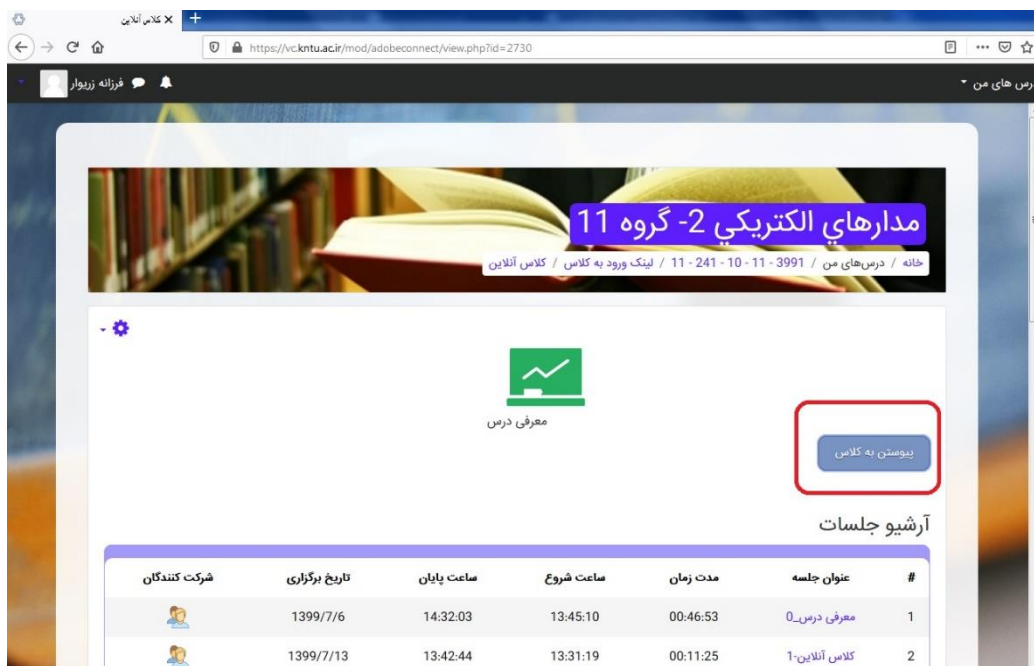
کلاس آنلاین

https://vc.kntu.ac.ir/mod/adobeconnect/view.php?id=2730

درس های من

فرزانه زریوار

مدارهاي الكتريكي 2- گروه 11

خانه / درس‌های من / 3991 - 11 - 10 - 241 - 11 / لینک ورود به کلاس / کلاس آنلاین

معرفی درس

پیوستن به کلاس

آرشیو جلسات

| # | عنوان جلسه | مدت زمان | ساعت شروع | ساعت پایان | تاریخ برگزاری | شرکت کنندگان |
|---|---|---|---|---|---|---|
| 1 | معرفی درس_0 | 00:46:53 | 13:45:10 | 14:32:03 | 1399/7/6 | |
| 2 | کلاس آنلاین-1 | 00:11:25 | 13:31:19 | 13:42:44 | 1399/7/13 | |